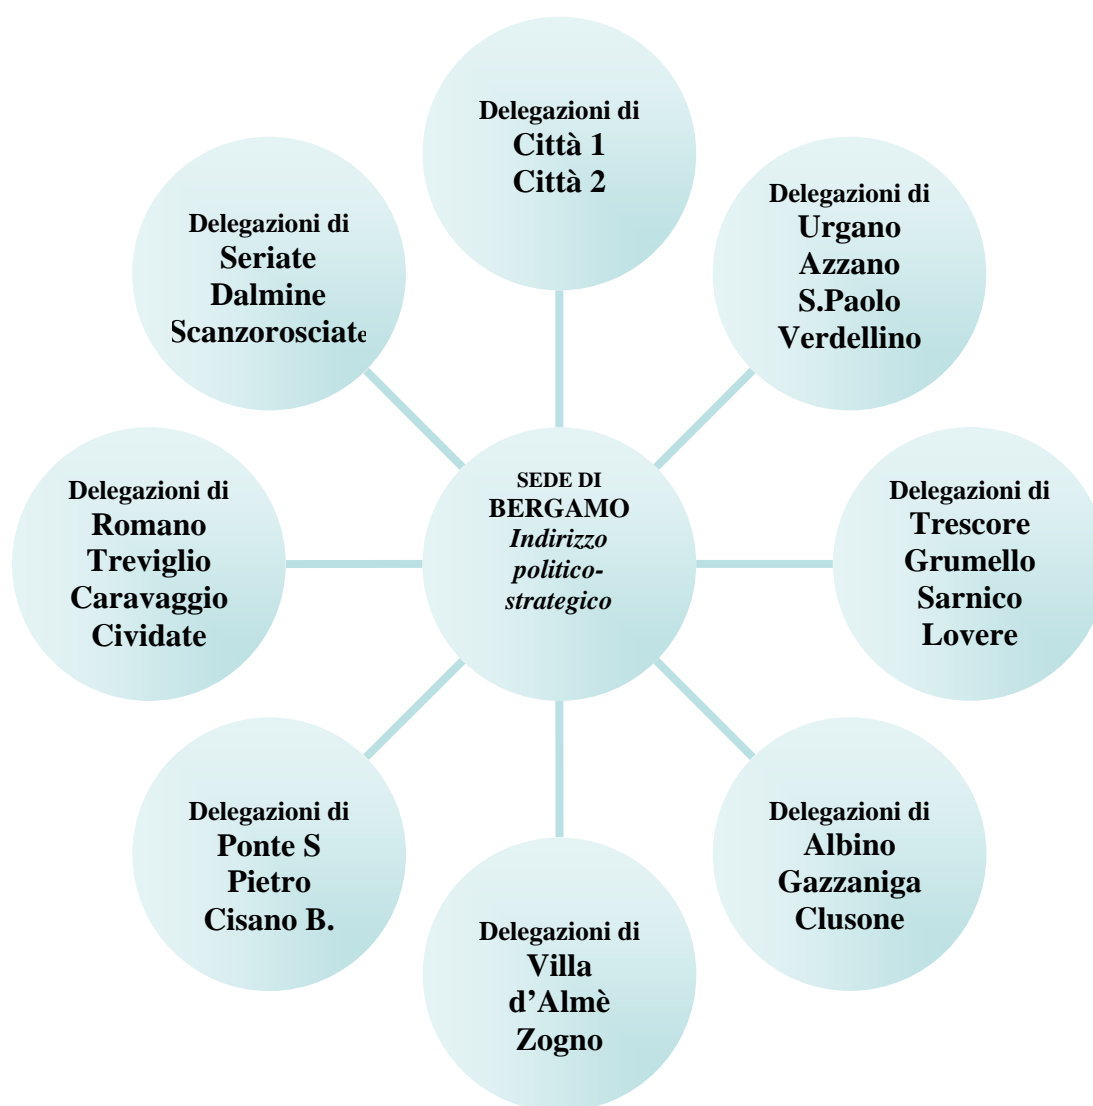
Delegazioni di
Città 1
Città 2

Delegazioni di
Urgano
Azzano
S.Paolo
Verdellino

Delegazioni di
Seriate
Dalmine
Scanzorosciate

SEDE DI
BERGAMO
*Indirizzo politico-strategico*

Delegazioni di
Romano
Treviglio
Caravaggio
Cividate

Delegazioni di
Trescore
Grumello
Sarnico
Lovere

Delegazioni di
Ponte S Pietro
Cisano B.

Delegazioni di
Albino
Gazzaniga
Clusone

Delegazioni di
Villa d'Almè
Zogno